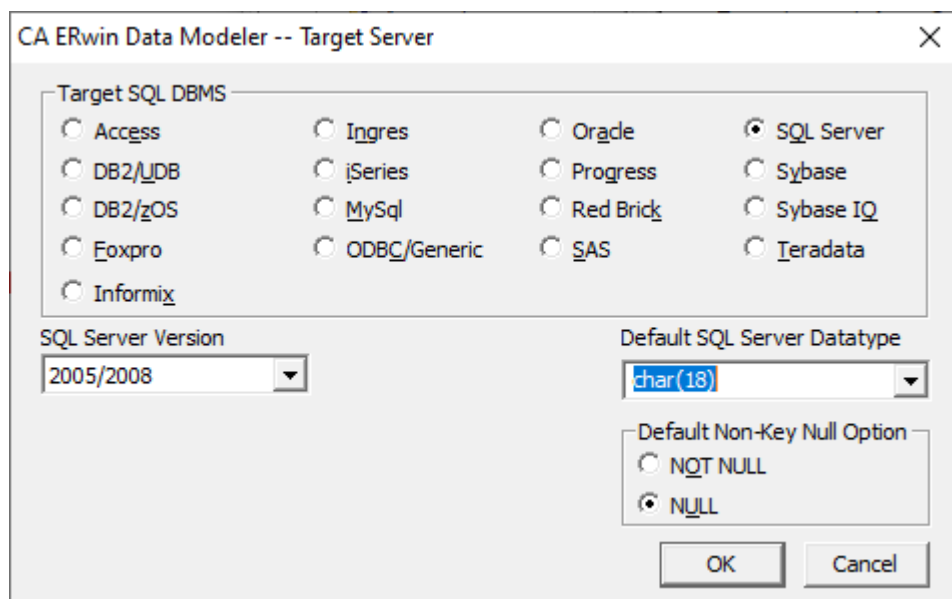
CA ERwin Data Modeler -- Target Server

Target SQL DBMS

Access
DB2/UDB
DB2/zOS
Foxpro
Informix
Ingres
iSeries
MySql
ODBC/Generic
Oracle
Progress
Red Brick
SAS
SQL Server
Sybase
Sybase IQ
Teradata

SQL Server Version
2005/2008

Default SQL Server Datatype
char(18)

Default Non-Key Null Option
NOT NULL
NULL

OK
Cancel